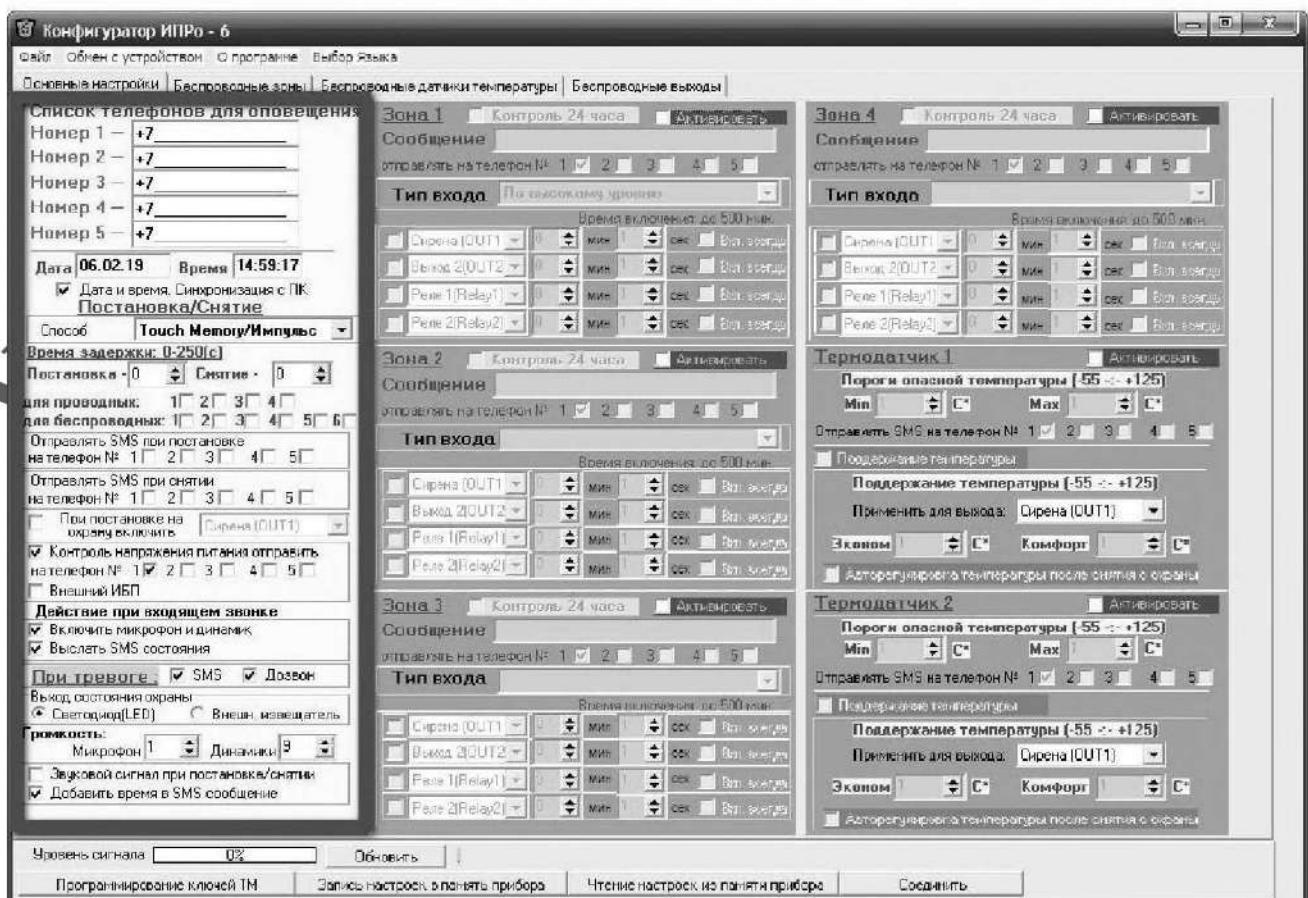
Конфигуратор ИПРо - 6

Файл Обмен с устройством О программе Выбор Языка

Основные настройки | Беспроводные зоны | Беспроводные датчики температуры | Беспроводные выходы

Список телефонов для оповещения
Номер 1 — +7
Номер 2 — +7
Номер 3 — +7
Номер 4 — +7
Номер 5 — +7

Дата 06.02.19 Время 14:59:17
Дата и время. Синхронизация с ПК
Постановка/Снятие
Способ Touch Memory/Импульс

Время задержки: 0-250(с)
Постановка - 0 Снятие - 0
для проводных: 1 2 3 4
для беспроводных: 1 2 3 4 5 6
Отправлять SMS при постановке на телефон № 1 2 3 4 5
Отправлять SMS при снятии на телефон № 1 2 3 4 5
При постановке на охрану включить Сирена (OUT1)
Контроль напряжения питания отправить на телефон № 1 2 3 4 5
Внешний ИБП
Действие при входящем звонке
Включить микрофон и динамик
Выслать SMS состояния
При тревоге: SMS Дозвон
Выход состояния охраны
Светодиод(LED) Внешн. извещатель
Громкость:
Микрофон 1 Динамики 9
Звуковой сигнал при постановке/снятии
Добавить время в SMS сообщение

Зона 1 Контроль 24 часа Активировать
Сообщение
отправлять на телефон № 1 2 3 4 5
Тип входа По высокому уровню
Время включения: до 500 мин.
Сирена (OUT1) 0 мин 1 сек Вкл. всегда
Выход 2(OUT2) 0 мин 1 сек Вкл. всегда
Реле 1(Relay1) 0 мин 1 сек Вкл. всегда
Реле 2(Relay2) 0 мин 1 сек Вкл. всегда

Зона 2 Контроль 24 часа Активировать
Сообщение
отправлять на телефон № 1 2 3 4 5
Тип входа
Время включения: до 500 мин.
Сирена (OUT1) 0 мин 1 сек Вкл. всегда
Выход 2(OUT2) 0 мин 1 сек Вкл. всегда
Реле 1(Relay1) 0 мин 1 сек Вкл. всегда
Реле 2(Relay2) 0 мин 1 сек Вкл. всегда

Зона 3 Контроль 24 часа Активировать
Сообщение
отправлять на телефон № 1 2 3 4 5
Тип входа
Время включения: до 500 мин.
Сирена (OUT1) 0 мин 1 сек Вкл. всегда
Выход 2(OUT2) 0 мин 1 сек Вкл. всегда
Реле 1(Relay1) 0 мин 1 сек Вкл. всегда
Реле 2(Relay2) 0 мин 1 сек Вкл. всегда

Зона 4 Контроль 24 часа Активировать
Сообщение
отправлять на телефон № 1 2 3 4 5
Тип входа
Время включения: до 500 мин.
Сирена (OUT1) 0 мин 1 сек Вкл. всегда
Выход 2(OUT2) 0 мин 1 сек Вкл. всегда
Реле 1(Relay1) 0 мин 1 сек Вкл. всегда
Реле 2(Relay2) 0 мин 1 сек Вкл. всегда

Термодатчик 1 Активировать
Пороги опасной температуры (-55 -:- +125)
Min 1 C° Max 1 C°
Отправлять SMS на телефон № 1 2 3 4 5
Поддержание температуры
Поддержание температуры (-55 -:- +125)
Применить для выхода: Сирена (OUT1)
Эконом 1 C° Комфорт 1 C°
Авторегулировка температуры после снятия с охраны

Термодатчик 2 Активировать
Пороги опасной температуры (-55 -:- +125)
Min 1 C° Max 1 C°
Отправлять SMS на телефон № 1 2 3 4 5
Поддержание температуры
Поддержание температуры (-55 -:- +125)
Применить для выхода: Сирена (OUT1)
Эконом 1 C° Комфорт 1 C°
Авторегулировка температуры после снятия с охраны

Уровень сигнала 0% Обновить
Программирование ключей ТМ | Запись настроек в память прибора | Чтение настроек из памяти прибора | Соединить